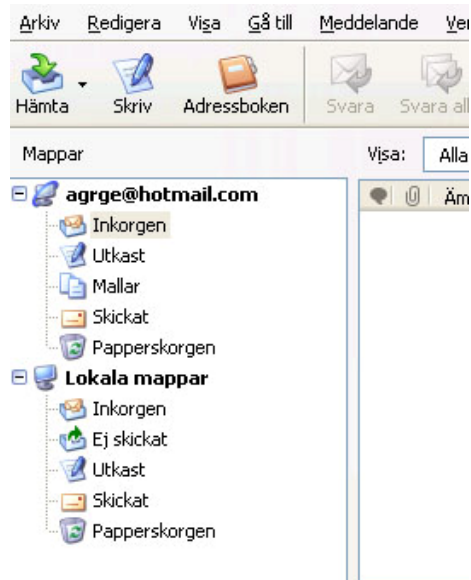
Arkiv Redigera Visa Gå till Meddelande Ver

Hämta Skriv Adressboken Svara Svara all

Mappar

Visa: Alla

agrge@hotmail.com
Inkorgen
Utkast
Mallar
Skickat
Papperskorgen
Lokala mappar
Inkorgen
Ej skickat
Utkast
Skickat
Papperskorgen

Äm